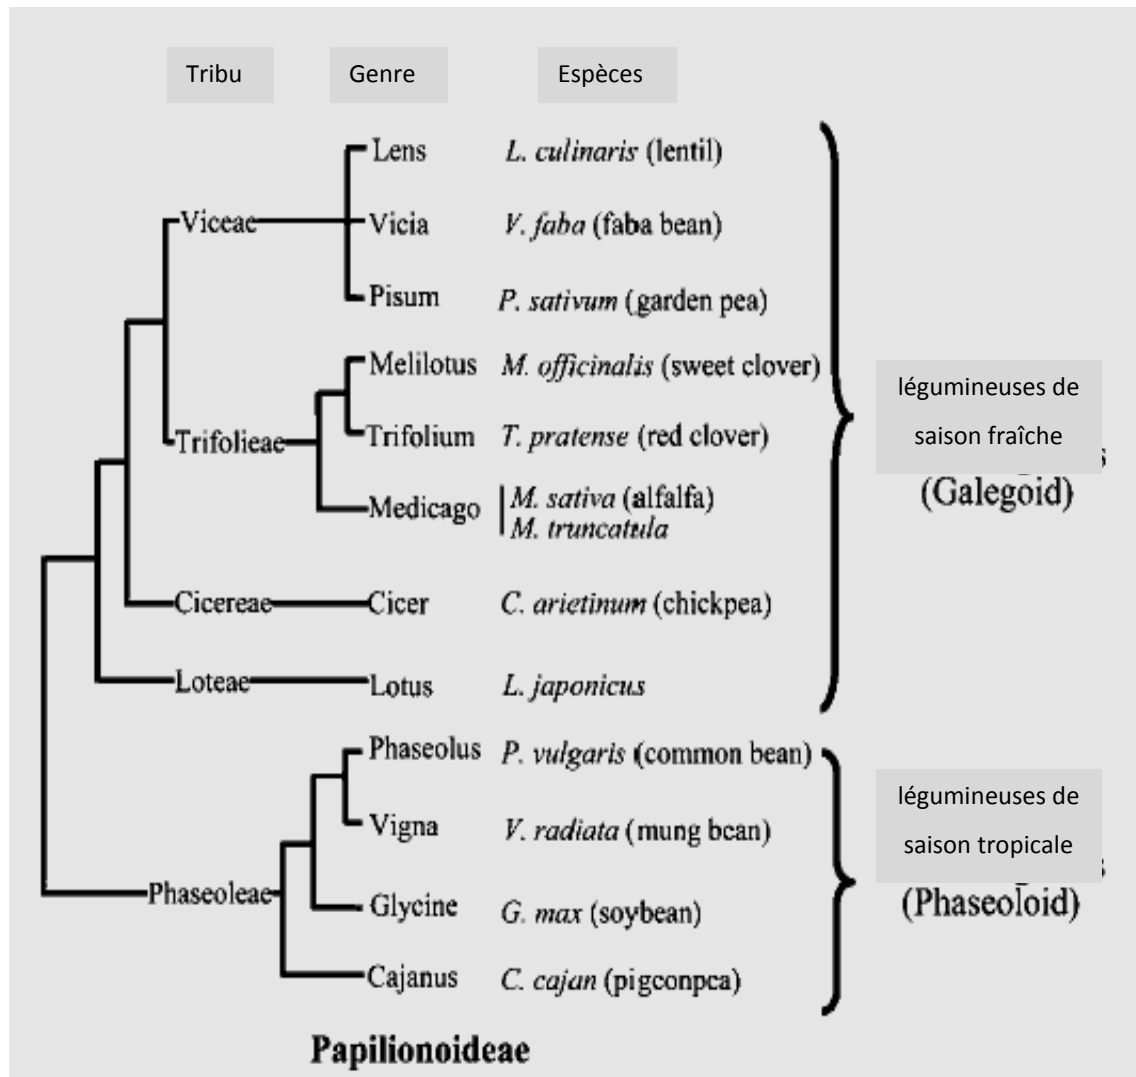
Tribu Genre Espèces

Viceae
Lens L. culinaris (lentil)
Vicia V. faba (faba bean)
Pisum P. sativum (garden pea)

Trifolieae
Melilotus M. officinalis (sweet clover)
Trifolium T. pratense (red clover)
Medicago M. sativa (alfalfa) M. truncatula

Cicereae
Cicer C. arietinum (chickpea)

Loteae
Lotus L. japonicus

légumineuses de saison fraîche
(Galegoid)

Phaseoleae
Phaseolus P. vulgaris (common bean)
Vigna V. radiata (mung bean)
Glycine G. max (soybean)
Cajanus C. cajan (pigeonpea)

légumineuses de saison tropicale
(Phaseoloid)

Papilionoideae